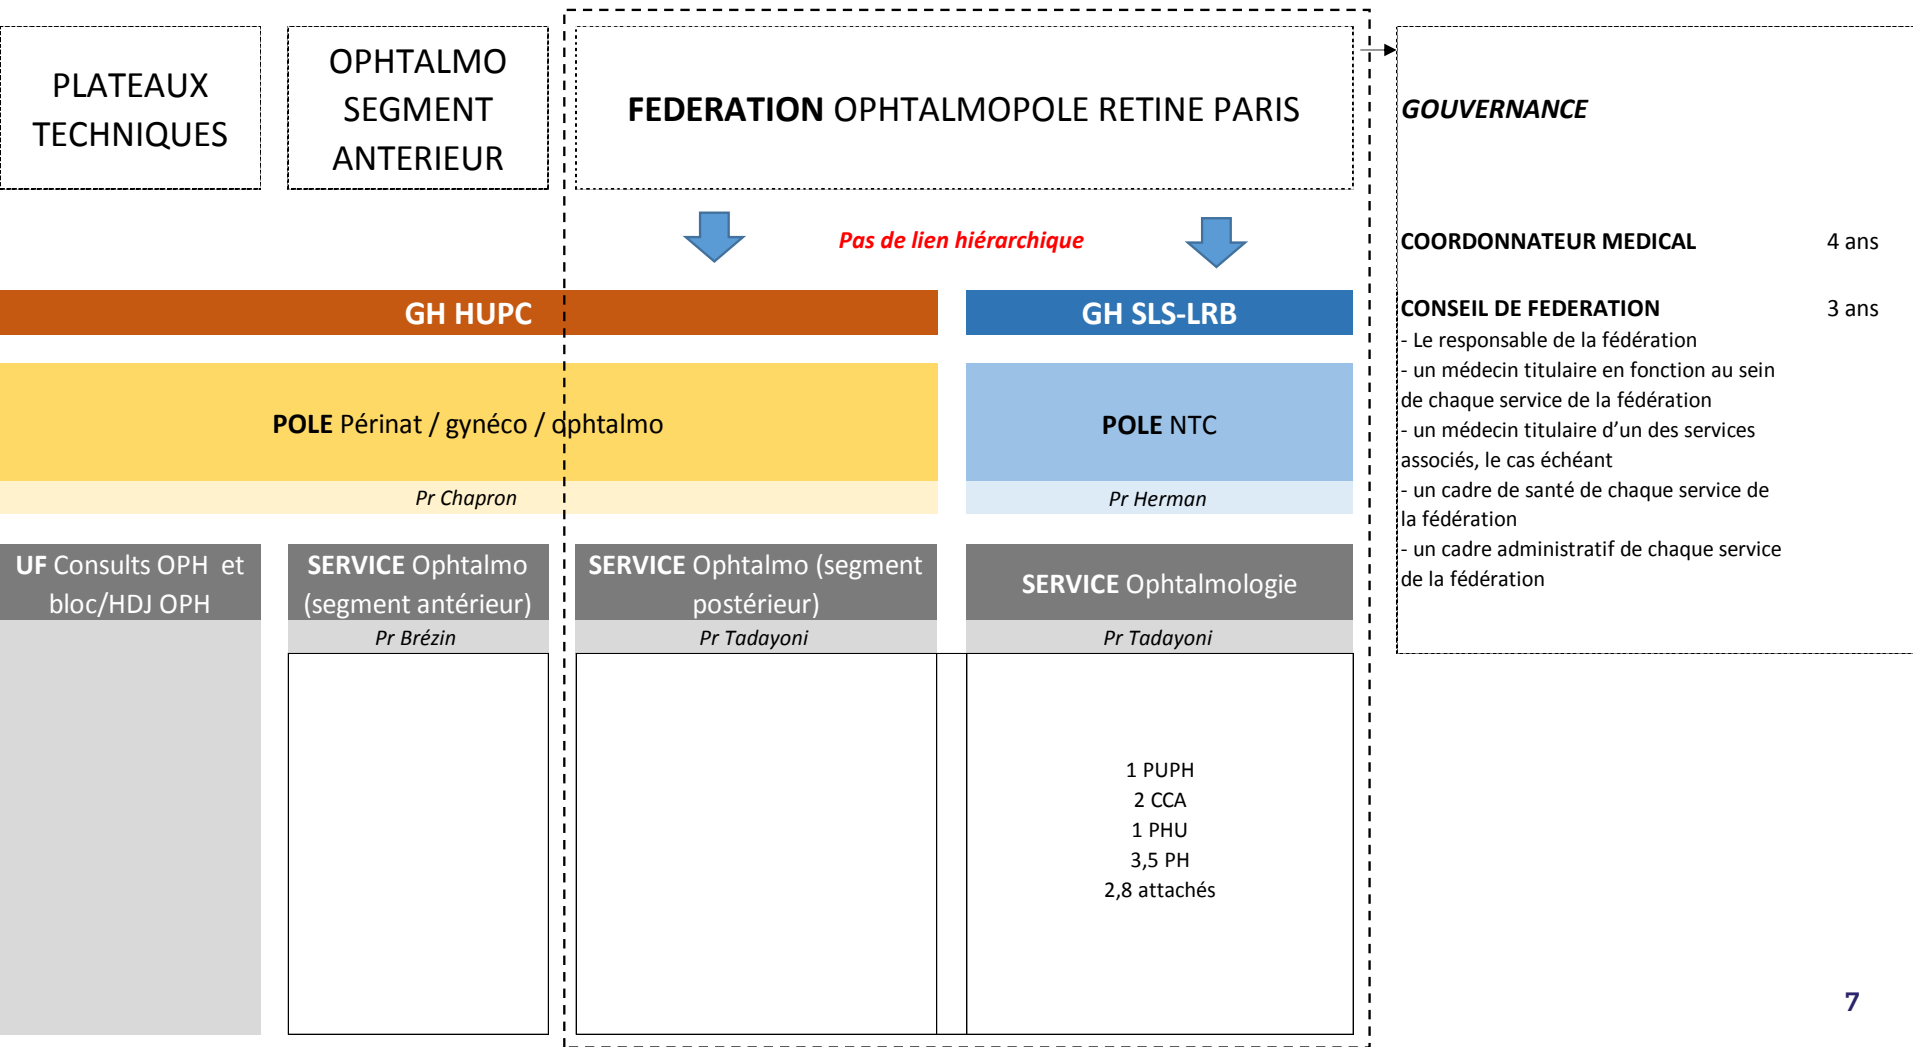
PLATEAUX TECHNIQUES

OPHTALMO SEGMENT ANTERIEUR

FEDERATION OPHTALMOPOLE RETINE PARIS

GOUVERNANCE

Pas de lien hiérarchique

COORDONNATEUR MEDICAL 4 ans

GH HUPC

GH SLS-LRB

CONSEIL DE FEDERATION 3 ans
- Le responsable de la fédération
- un médecin titulaire en fonction au sein de chaque service de la fédération
- un médecin titulaire d'un des services associés, le cas échéant
- un cadre de santé de chaque service de la fédération
- un cadre administratif de chaque service de la fédération

POLE Périnat / gynéco / ophtalmo

Pr Chapron

POLE NTC

Pr Herman

UF Consults OPH et bloc/HDJ OPH

SERVICE Ophtalmo (segment antérieur)

Pr Brézin

SERVICE Ophtalmo (segment postérieur)

Pr Tadayoni

SERVICE Ophtalmologie

Pr Tadayoni

1 PUPH
2 CCA
1 PHU
3,5 PH
2,8 attachés

7